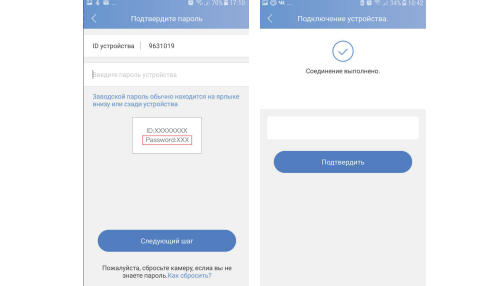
76% 17:10

Подтвердите пароль

ID устройства 9631019

Введите пароль устройства

Заводской пароль обычно находится на ярлыке внизу или сзади устройства

ID:XXXXXXXX
Password:XXX

Следующий шаг

Пожалуйста, сбросьте камеру, если вы не знаете пароль.Как сбросить?

34% 16:42

Подключение устройства...

Соединение выполнено.

Подтвердить